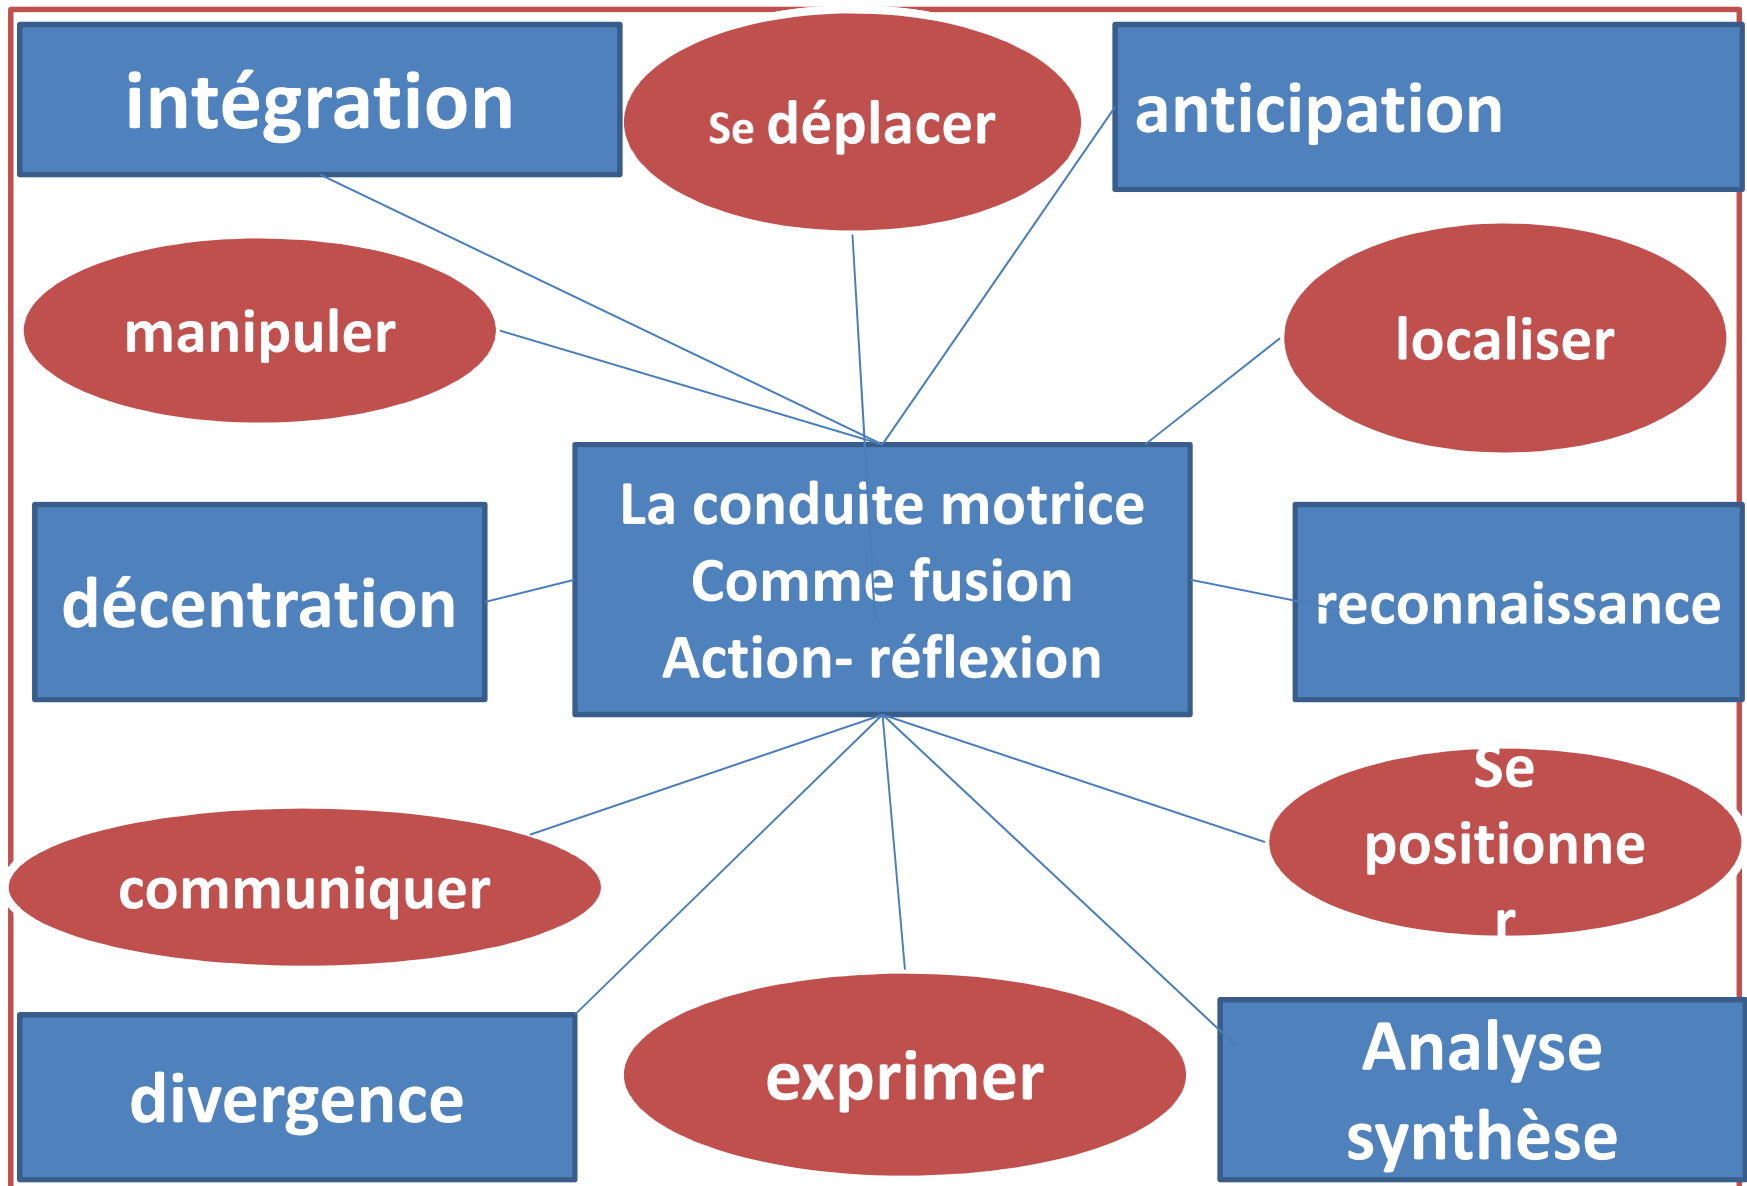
intégration

Se déplacer

anticipation

manipuler

localiser

La conduite motrice
Comme fusion
Action- réflexion

décentration

reconnaissance

Se positionne r

communiquer

exprimer

divergence

Analyse synthèse